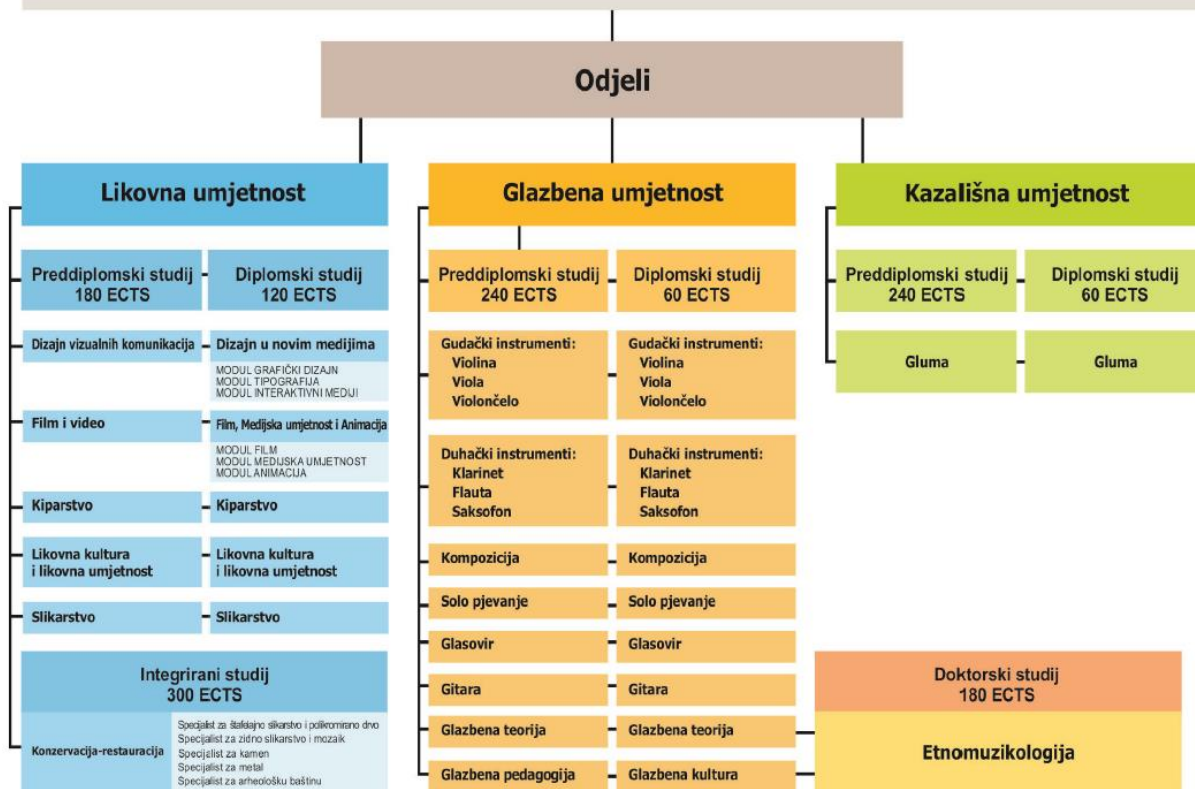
Odjeli

Likovna umjetnost

Preddiplomski studij 180 ECTS

Diplomski studij 120 ECTS

Dizajn vizualnih komunikacija

Dizajn u novim medijima

MODUL GRAFIČKI DIZAJN
MODUL TIPOGRAFIJA
MODUL INTERAKTIVNI MEDIJI

Film i video

Film, Medijska umjetnost i Animacija

MODUL FILM
MODUL MEDIJSKA UMJETNOST
MODUL ANIMACIJA

Kiparstvo

Kiparstvo

Likovna kultura i likovna umjetnost

Likovna kultura i likovna umjetnost

Slikarstvo

Slikarstvo

Integrirani studij 300 ECTS

Konzervacija-restauracija

Specijalist za štafelajno slikarstvo i polikromirano drvo
Specijalist za zidno slikarstvo i mozaik
Specijalist za kamen
Specijalist za metal
Specijalist za arheološku baštinu

Glazbena umjetnost

Preddiplomski studij 240 ECTS

Diplomski studij 60 ECTS

Gudački instrumenti:
Violina
Viola
Violončelo

Gudački instrumenti:
Violina
Viola
Violončelo

Duhački instrumenti:
Klarinet
Flauta
Saksofon

Duhački instrumenti:
Klarinet
Flauta
Saksofon

Kompozicija

Kompozicija

Solo pjevanje

Solo pjevanje

Glasovir

Glasovir

Gitara

Gitara

Glazbena teorija

Glazbena teorija

Glazbena pedagogija

Glazbena kultura

Kazališna umjetnost

Preddiplomski studij 240 ECTS

Diplomski studij 60 ECTS

Gluma

Gluma

Doktorski studij 180 ECTS

Etnomuzikologija